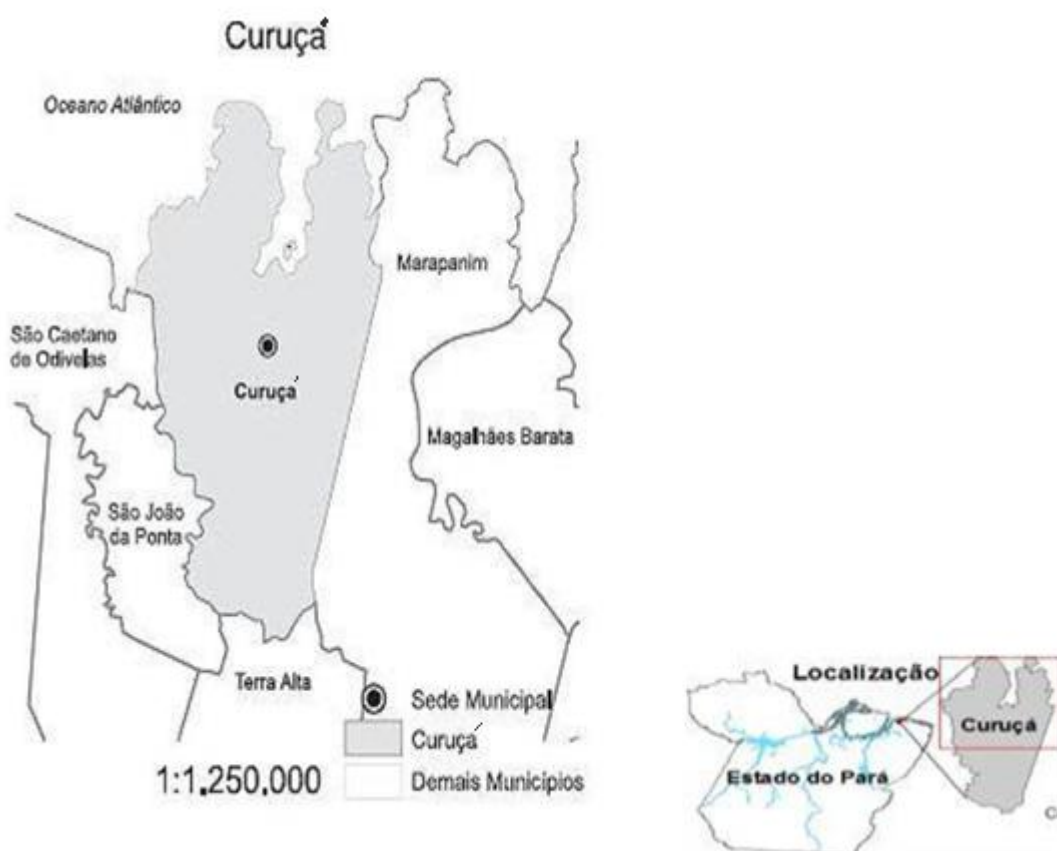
Curuçá

Oceano Atlântico

Marapanim

São Caetano de Odivelas

Curuçá

Magalhães Barata

São João da Ponta

Terra Alta

Sede Municipal

Curuçá

Demais Municípios

1:1.250.000

Localização

Curuçá

Estado do Pará